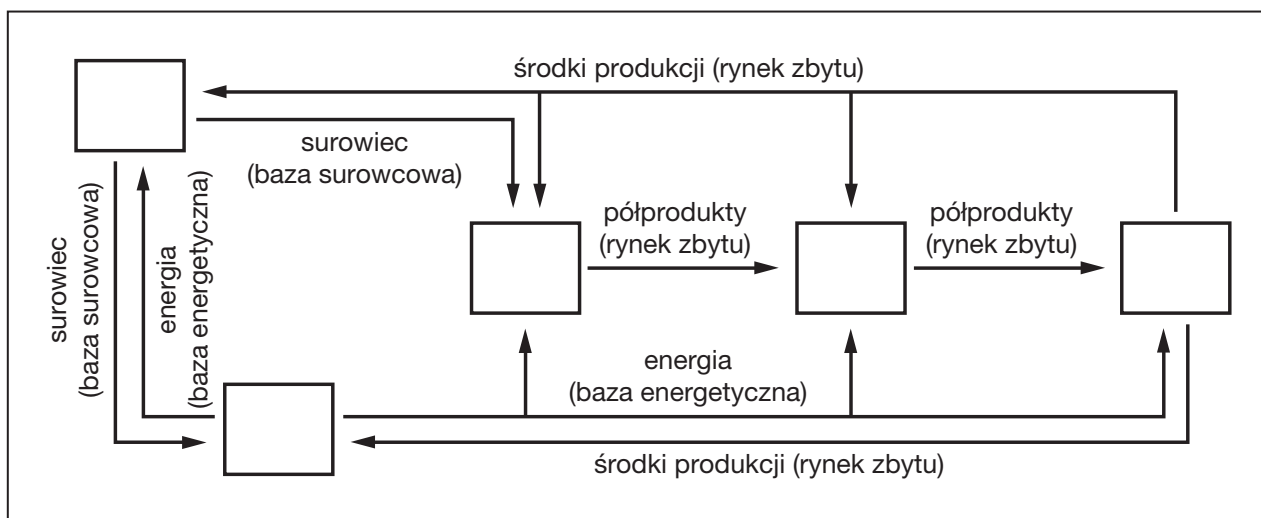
środki produkcji (rynek zbytu)

surowiec
(baza surowcowa)

surowiec
(baza surowcowa)

energia
(baza energetyczna)

półprodukty
(rynek zbytu)

półprodukty
(rynek zbytu)

energia
(baza energetyczna)

środki produkcji (rynek zbytu)